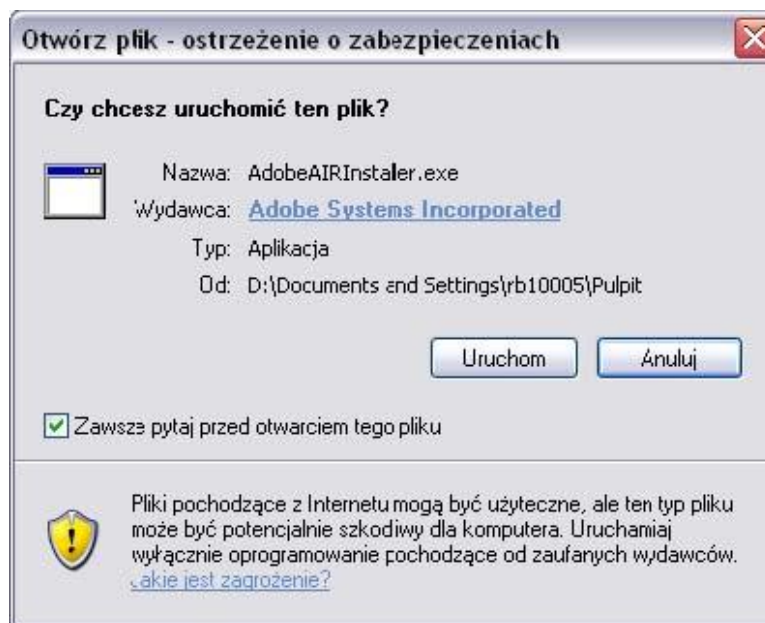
Otwórz plik - ostrzeżenie o zabezpieczeniach

Czy chcesz uruchomić ten plik?

Nazwa: AdobeAIRInstaller.exe
Wydawca: Adobe Systems Incorporated
Typ: Aplikacja
Od: D:\Documents and Settings\rb10005\Pulpit

Uruchom
Anuluj

Zawsze pytaj przed otwarciem tego pliku

Pliki pochodzące z Internetu mogą być użyteczne, ale ten typ pliku może być potencjalnie szkodliwy dla komputera. Uruchamiaj wyłącznie oprogramowanie pochodzące od zaufanych wydawców. Jakie jest zagrożenie?